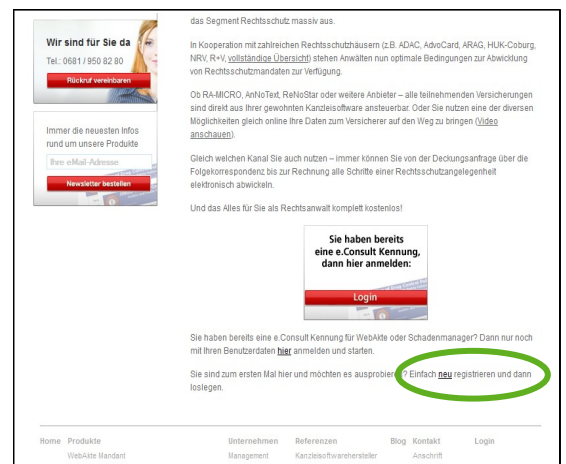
Wir sind für Sie da

Tel.: 0681 / 950 82 80

Rückruf vereinbaren

Immer die neuesten Infos rund um unsere Produkte

Ihre eMail-Adresse

Newsletter bestellen

das Segment Rechtsschutz massiv aus.

In Kooperation mit zahlreichen Rechtsschutzhäusern (z.B. ADAC, AdvoCard, ARAG, HUK-Coburg, NRV, R+V, vollständige Übersicht) stehen Anwälten nun optimale Bedingungen zur Abwicklung von Rechtsschutzmandaten zur Verfügung.

Ob RA-MICRO, AnNoText, ReNoStar oder weitere Anbieter – alle teilnehmenden Versicherungen sind direkt aus Ihrer gewohnten Kanzleisoftware ansteuerbar. Oder Sie nutzen eine der diversen Möglichkeiten gleich online Ihre Daten zum Versicherer auf den Weg zu bringen (Video anschauen).

Gleich welchen Kanal Sie auch nutzen – immer können Sie von der Deckungsanfrage über die Folgekorrespondenz bis zur Rechnung alle Schritte einer Rechtsschutzangelegenheit elektronisch abwickeln.

Und das Alles für Sie als Rechtsanwalt komplett kostenlos!

Sie haben bereits eine e.Consult Kennung, dann hier anmelden:

Login

Sie haben bereits eine e.Consult Kennung für WebAkte oder Schadenmanager? Dann nur noch mit Ihren Benutzerdaten hier anmelden und starten.

Sie sind zum ersten Mal hier und möchten es ausprobieren? Einfach neu registrieren und dann loslegen.

Home Produkte Unternehmen Referenzen Blog Kontakt Login

WebAkte Mandant Management Kanzleisoftwarehersteller Anschrift